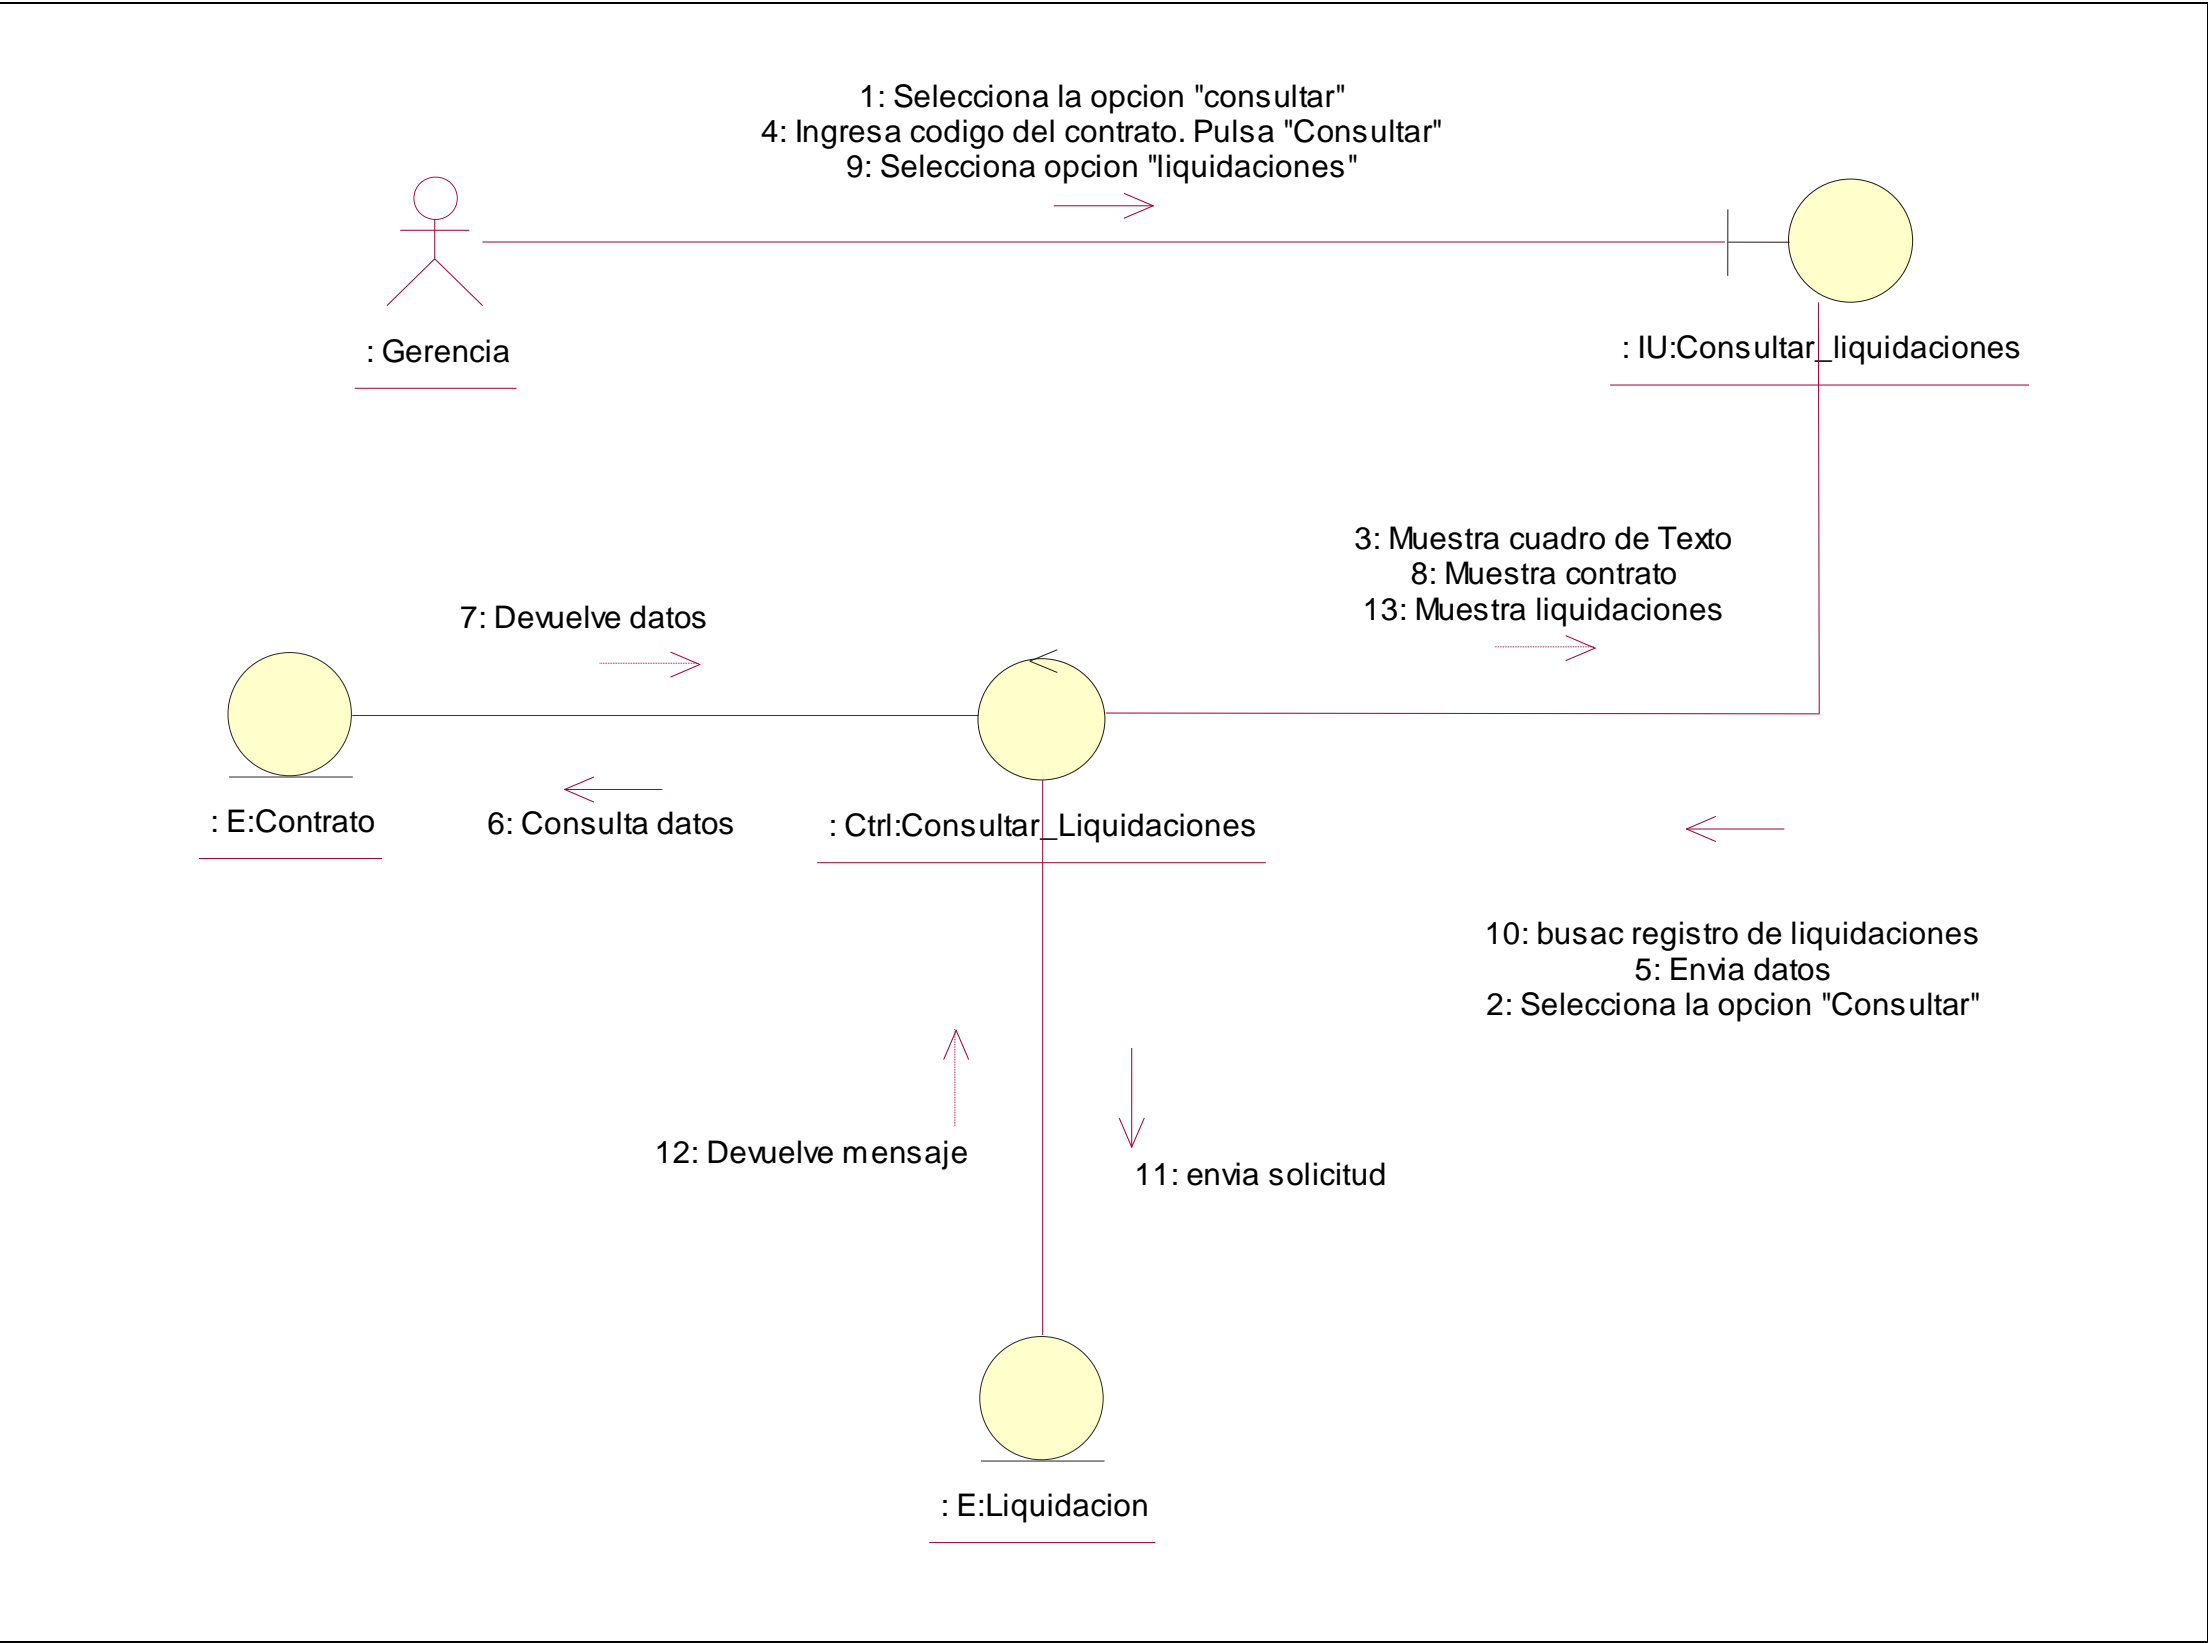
1: Selecciona la opcion "consultar"
4: Ingresa codigo del contrato. Pulsa "Consultar"
9: Selecciona opcion "liquidaciones"

: Gerencia

: IU:Consultar_liquidaciones

3: Muestra cuadro de Texto
8: Muestra contrato
13: Muestra liquidaciones

7: Devuelve datos

: E:Contrato

6: Consulta datos

: Ctrl:Consultar_Liquidaciones

10: busac registro de liquidaciones
5: Envia datos
2: Selecciona la opcion "Consultar"

12: Devuelve mensaje

11: envia solicitud

: E:Liquidacion